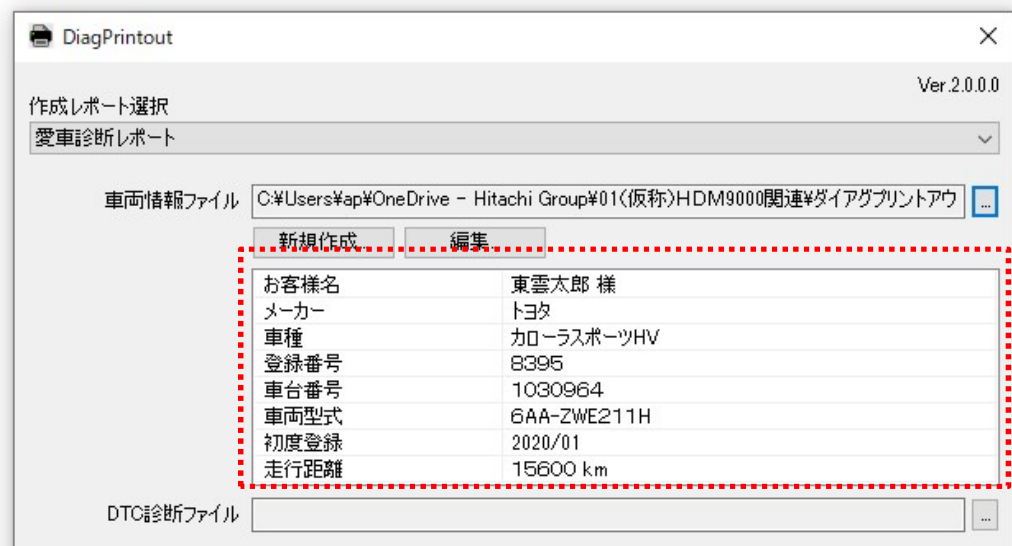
DiagPrintout

×

Ver.2.0.0.0

作成レポート選択

愛車診断レポート

車両情報ファイル C:¥Users¥ap¥OneDrive - Hitachi Group¥01(仮称)HDM9000関連¥ダイアグプリントアウ ...

新規作成 編集

| お客様名 | 東雲太郎 様 |
|---|---|
| メーカー | トヨタ |
| 車種 | カローラスポーツHV |
| 登録番号 | 8395 |
| 車台番号 | 1030964 |
| 車両型式 | 6AA-ZWE211H |
| 初度登録 | 2020/01 |
| 走行距離 | 15600 km |

DTC診断ファイル ...